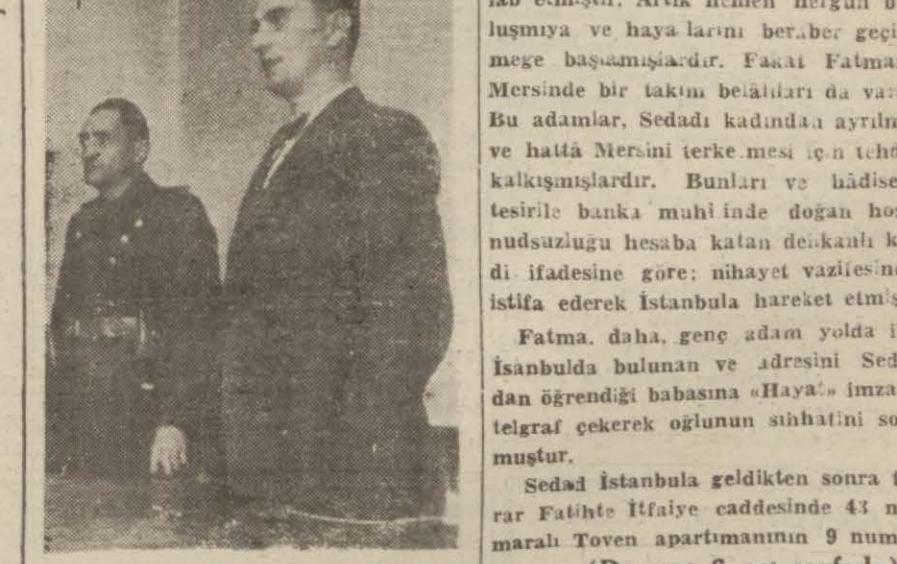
lab etmiştir. Artık hemen hergün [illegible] luşmıya ve hayatlarını beraber geçi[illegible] mege başlamışlardır. Fakat Fatma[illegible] Mersinde bir takım belâlıları da va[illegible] Bu adamlar, Sedadı kadından ayrılm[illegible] ve hattâ Mersini terketmesi için teh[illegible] kalkışmışlardır. Bunları ve hâdise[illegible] tesirile banka muhitinde doğan ho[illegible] nudsuzluğu hesaba katan delikanlı k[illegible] di ifadesine göre; nihayet vazifesin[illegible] istifa ederek İstanbula hareket etmi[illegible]

Fatma, daha, genç adam yolda i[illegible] İsanbulda bulunan ve adresini Sed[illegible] dan öğrendiği babasına «Hayat» imza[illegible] telgraf çekerek oğlunun sıhhatini so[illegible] muştur.

Sedad İstanbula geldikten sonra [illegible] rar Fatihte İtfaiye caddesinde 43 n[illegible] maralı Toven apartımanının 9 num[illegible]